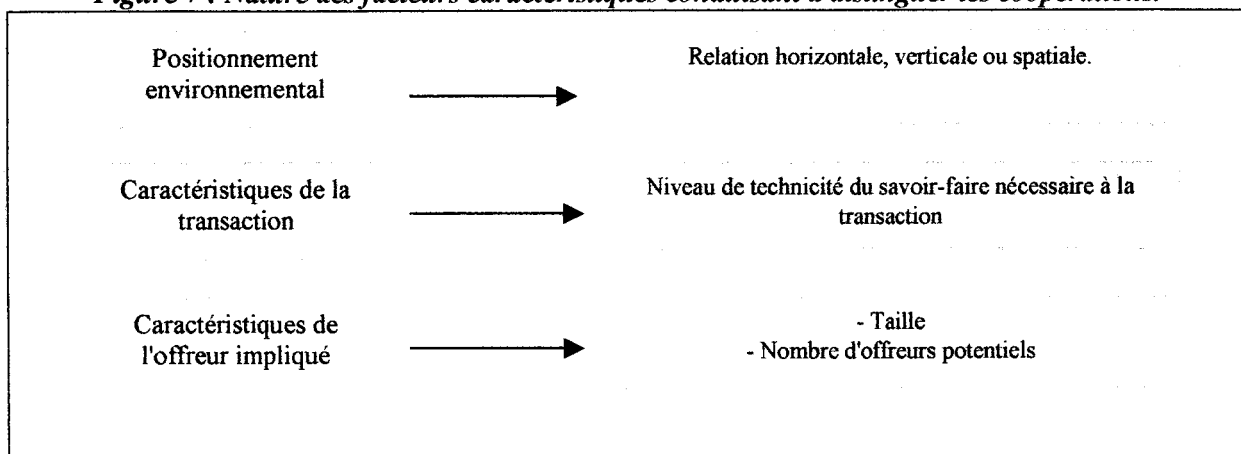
Figure 7 : Nature des facteurs caractéristiques conduisant à distinguer les coopérations

Positionnement environnemental → Relation horizontale, verticale ou spatiale.

Caractéristiques de la transaction → Niveau de technicité du savoir-faire nécessaire à la transaction

Caractéristiques de l'offreur impliqué → - Taille
- Nombre d'offreurs potentiels